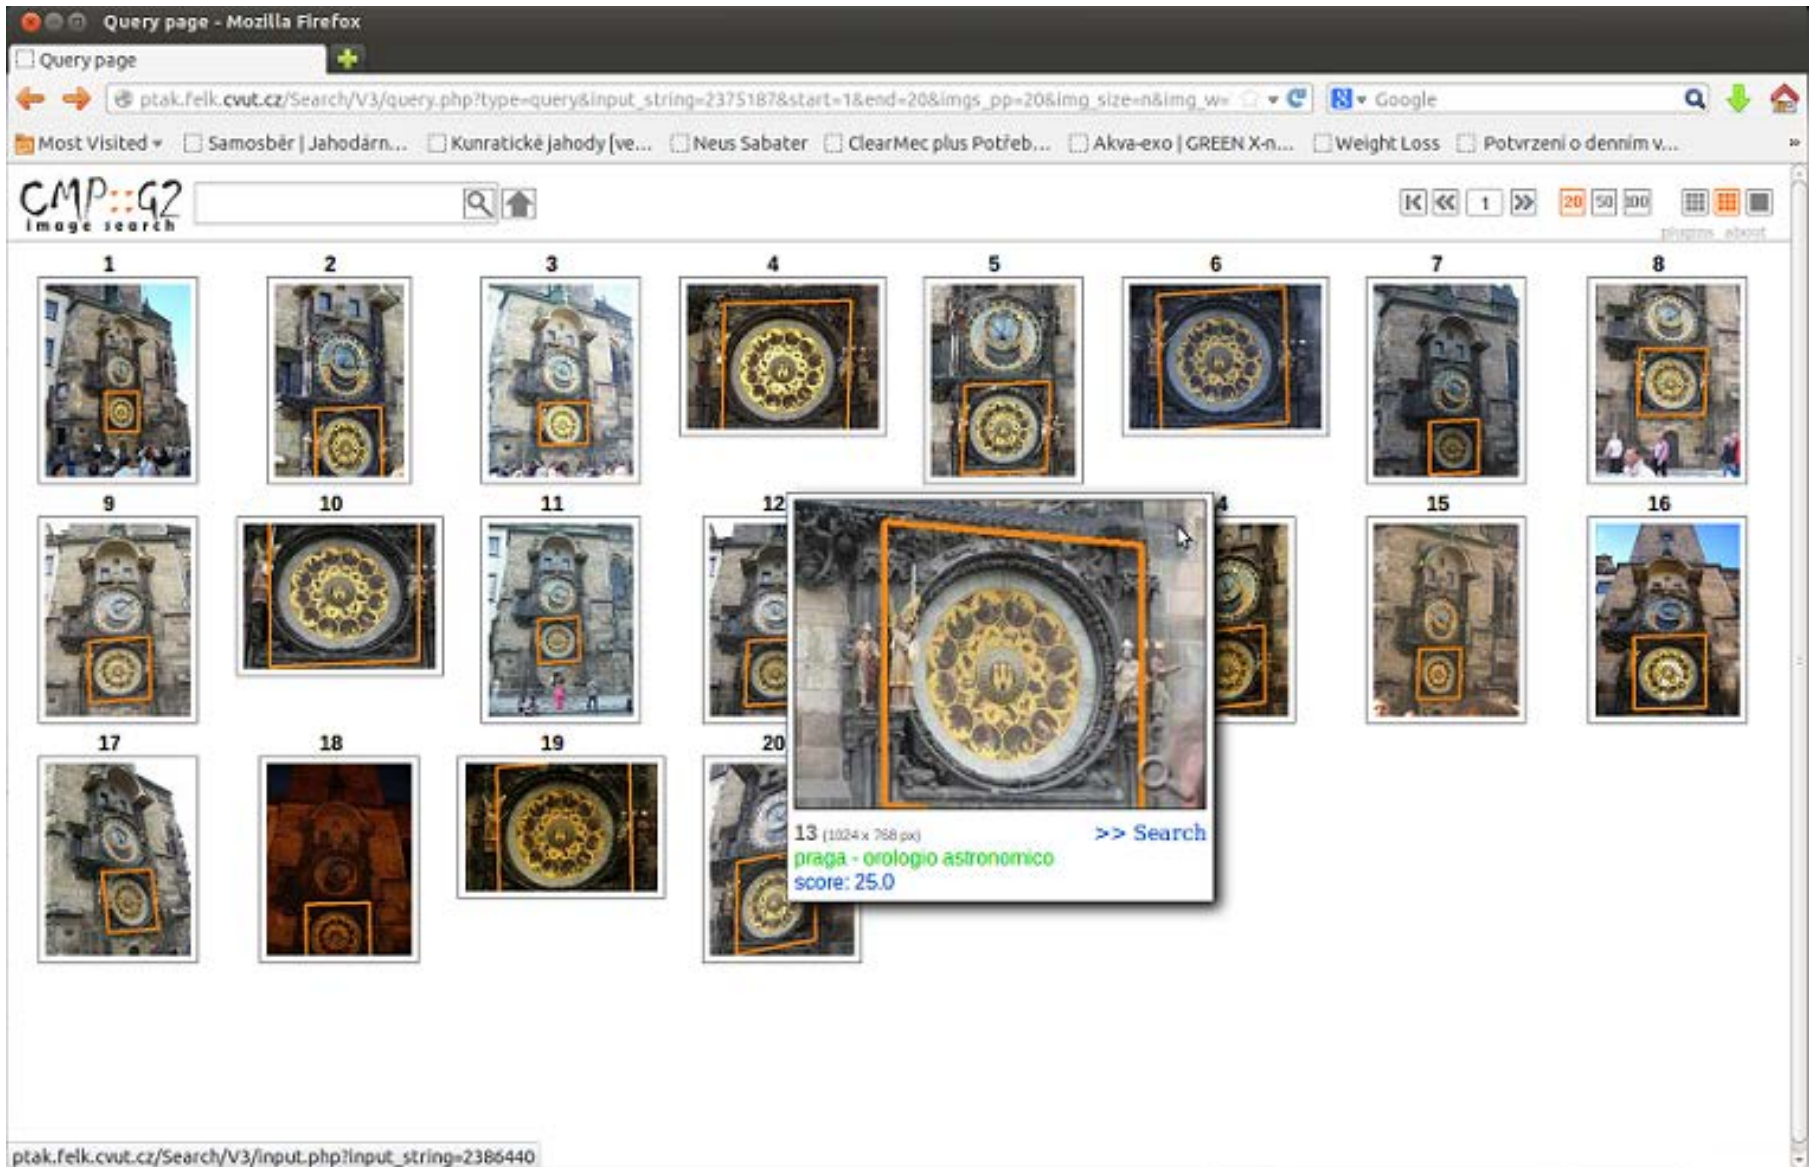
Query page - Mozilla Firefox

Query page

ptak.felk.cvut.cz/Search/V3/query.php?type=query&input_string=2375187&start=1&end=20&imgs_pp=20&img_size=n&img_w=

Google

Most Visited ▾ Samosběr | Jahodárn... Kunratické jahody [ve... Neus Sabater ClearMec plus Potřeb... Akva-exo | GREEN X-n... Weight Loss Potvrzení o denním v...

CMP::G2 image search

1

20 50 100

plugins about

1 2 3 4 5 6 7 8

9 10 11 12 14 15 16

17 18 19 20

13 (1024 x 768 px)
>> Search
praga - orologio astronomico
score: 25.0

ptak.felk.cvut.cz/Search/V3/input.php?input_string=2386440